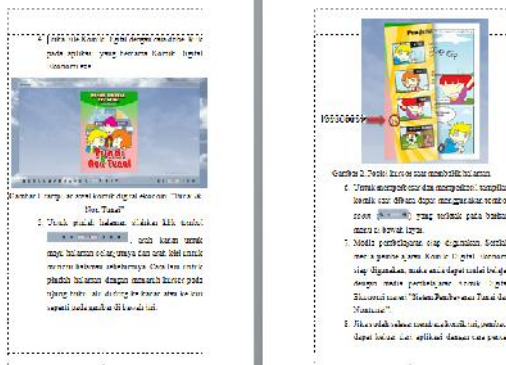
4. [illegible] Komik Digital dengan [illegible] pada aplikasi yang bernama Komik Digital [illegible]

Gambar 1. Tampilan awal komik digital ekosistem "Tuna! Ada Tuna!"

5. Untuk pindah halaman silahkan klik tombol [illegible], untuk kembali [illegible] halaman sebelumnya. Cara lain untuk pindah halaman dengan menarik kursor pada ujung kanan ataupun kiri kertas atau ke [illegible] pada gambar di bawah ini.

Gambar 2. Posisi kursor saat membalik halaman

6. Untuk memperbesar dan memperkecil tampilan komik saat dibaca dapat menggunakan tombol zoom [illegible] yang terletak pada bagian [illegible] di bawah layar.

7. Media pembelajaran siap digunakan. Setelah membaca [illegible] Komik Digital, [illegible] siap digunakan, maka anda dapat mulai belajar dengan media pembelajaran komik digital Ekosistem dengan "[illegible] Tuna! Ada Tuna!"

8. Jika sudah selesai membaca komik ini, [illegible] dapat keluar dari aplikasi dengan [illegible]